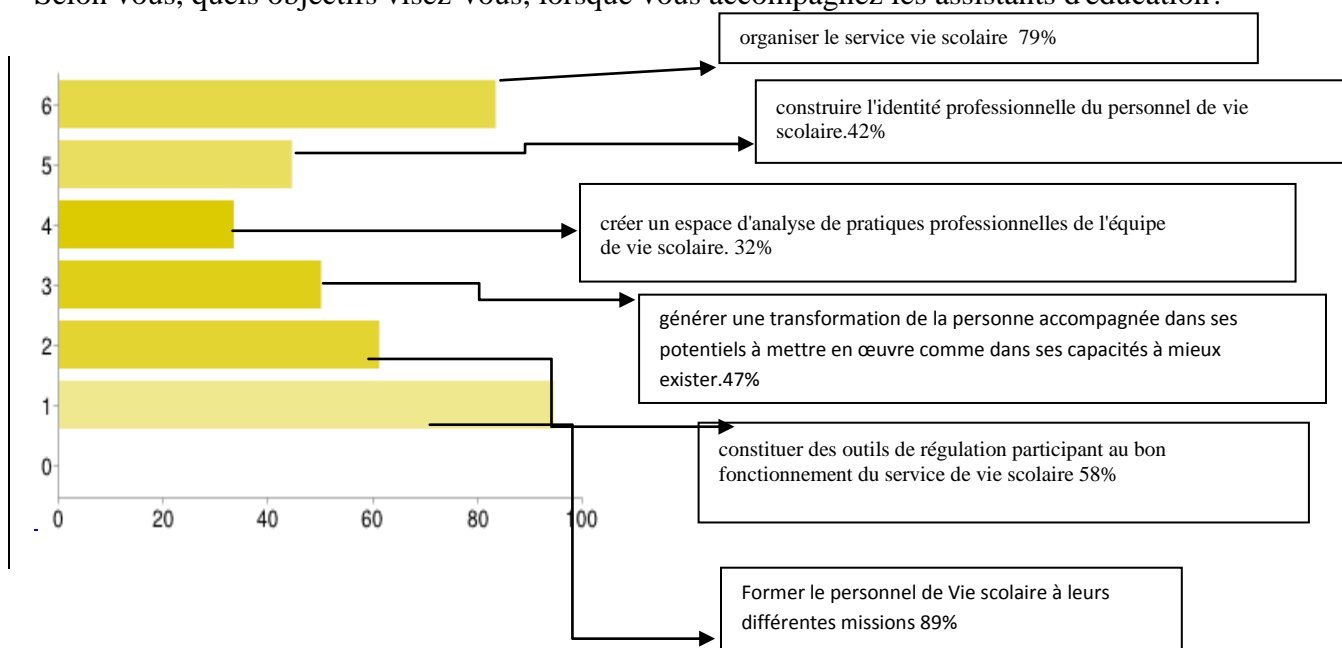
Selon vous, quels objectifs visez-vous, lorsque vous accompagnez les assistants d'éducation?

organiser le service vie scolaire 79%

construire l'identité professionnelle du personnel de vie scolaire.42%

créer un espace d'analyse de pratiques professionnelles de l'équipe de vie scolaire. 32%

générer une transformation de la personne accompagnée dans ses potentiels à mettre en œuvre comme dans ses capacités à mieux exister.47%

constituer des outils de régulation participant au bon fonctionnement du service de vie scolaire 58%

Former le personnel de Vie scolaire à leurs différentes missions 89%

6
5
4
3
2
1
0
0 20 40 60 80 100